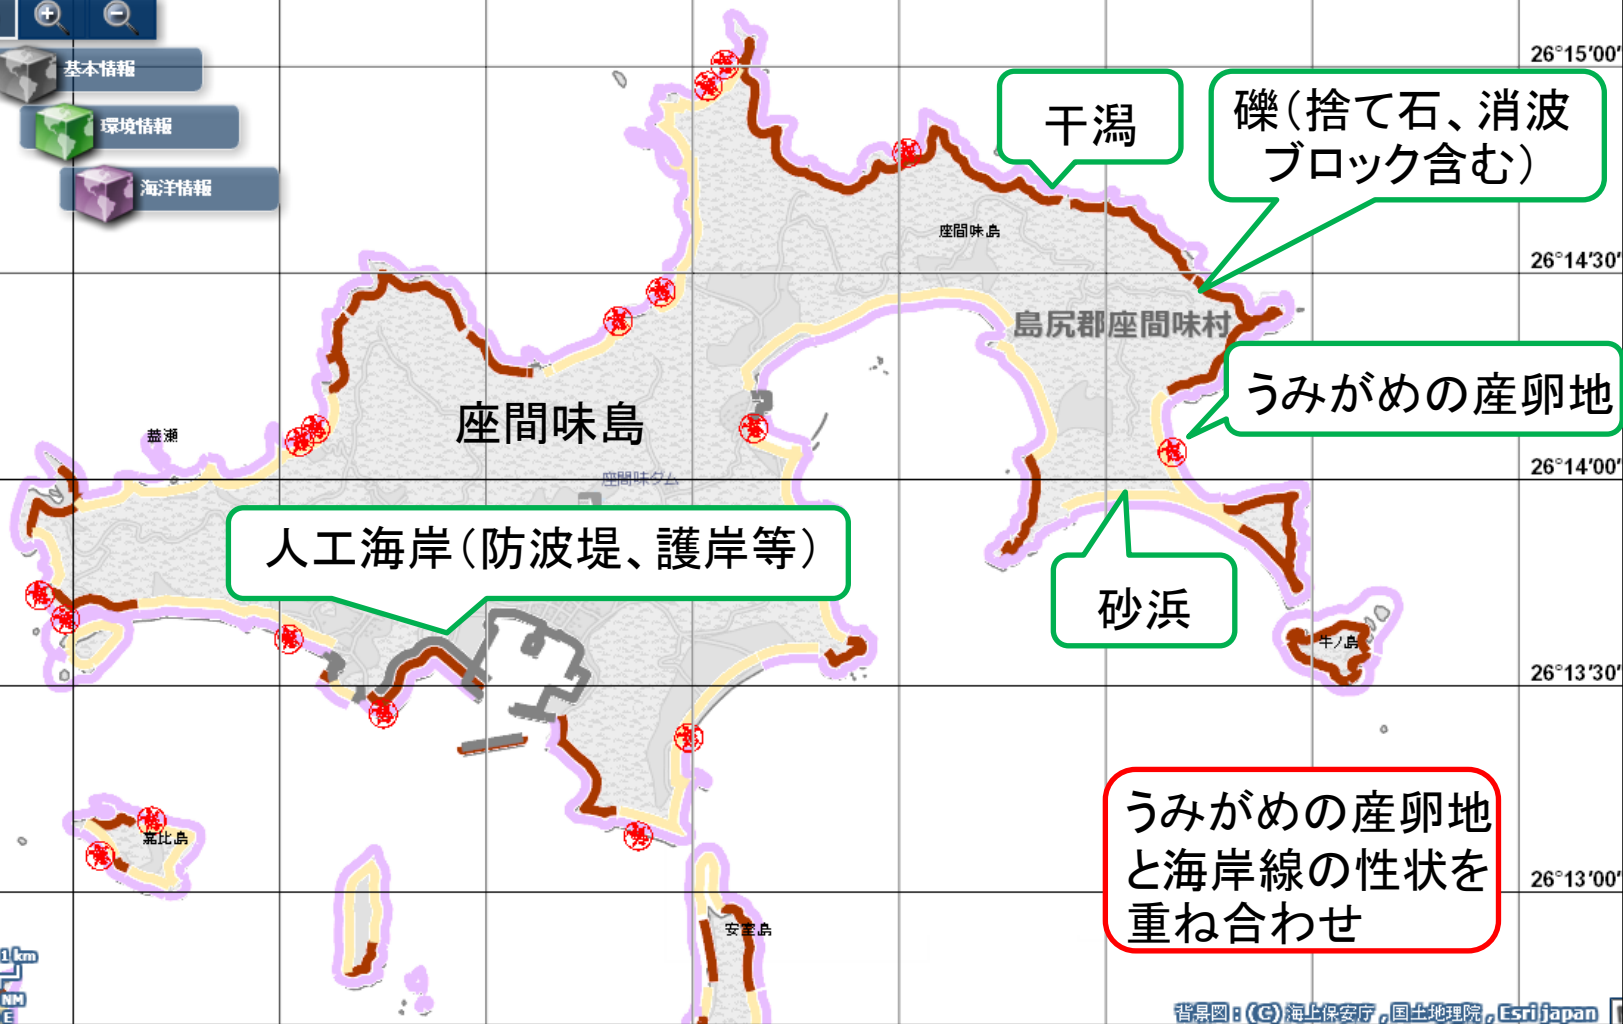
基本情報
環境情報
海洋情報

26°15′00′
26°14′30′
26°14′00′
26°13′30′
26°13′00′

干潟

礫(捨て石、消波ブロック含む)

座間味島

島尻郡座間味村

うみがめの産卵地

座間味島

蓋瀬

座間味ダム

人工海岸(防波堤、護岸等)

砂浜

牛ノ島

嘉比島

安室島

うみがめの産卵地と海岸線の性状を重ね合わせ

1km
NM

背景図:(C)海上保安庁,国土地理院,Esri japan